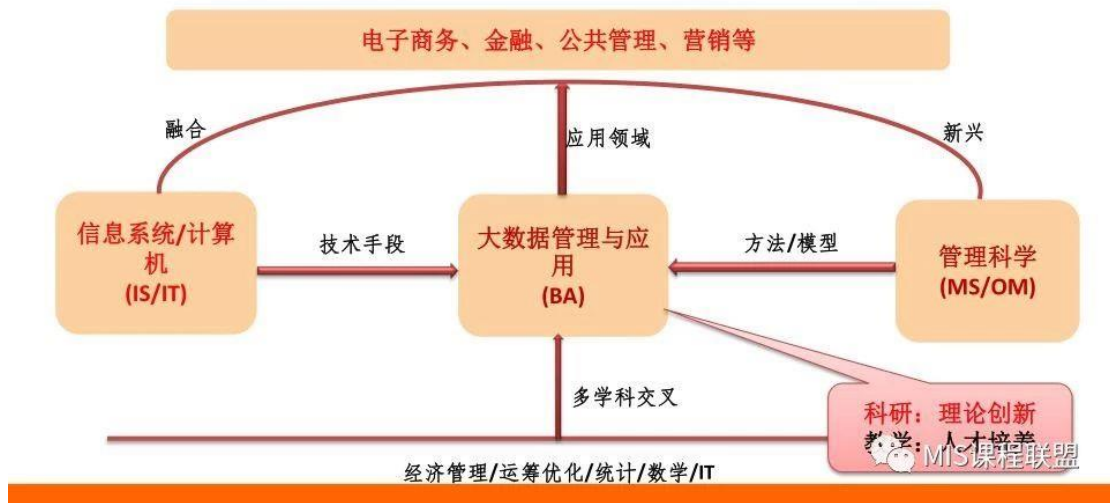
电子商务、金融、公共管理、营销等

融合

应用领域

新兴

信息系统/计算机
(IS/IT)

技术手段

大数据管理与应用
(BA)

方法/模型

管理科学
(MS/OM)

多学科交叉

科研：理论创新
教学：人才培养

MIS课程联盟

经济管理/运筹优化/统计/数学/IT